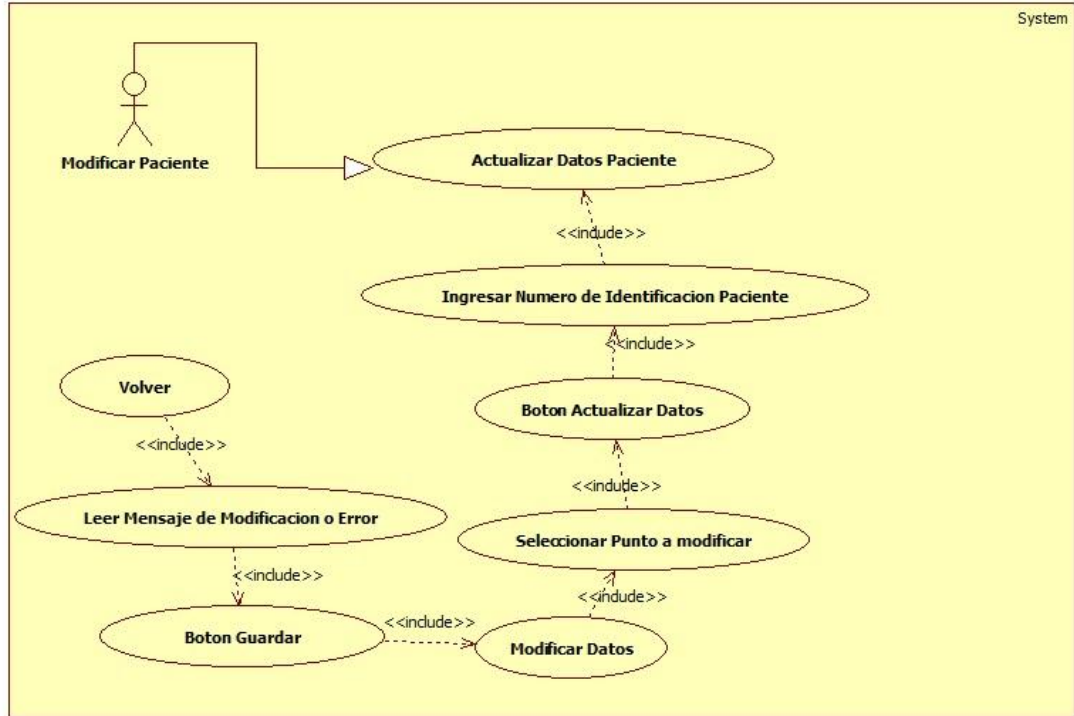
System

Modificar Paciente

Actualizar Datos Paciente

<<include>>

Ingresar Numero de Identificacion Paciente

<<include>>

Volver

Boton Actualizar Datos

<<include>>

<<include>>

Leer Mensaje de Modificacion o Error

Seleccionar Punto a modificar

<<include>>

<<include>>

Boton Guardar

<<include>>

Modificar Datos